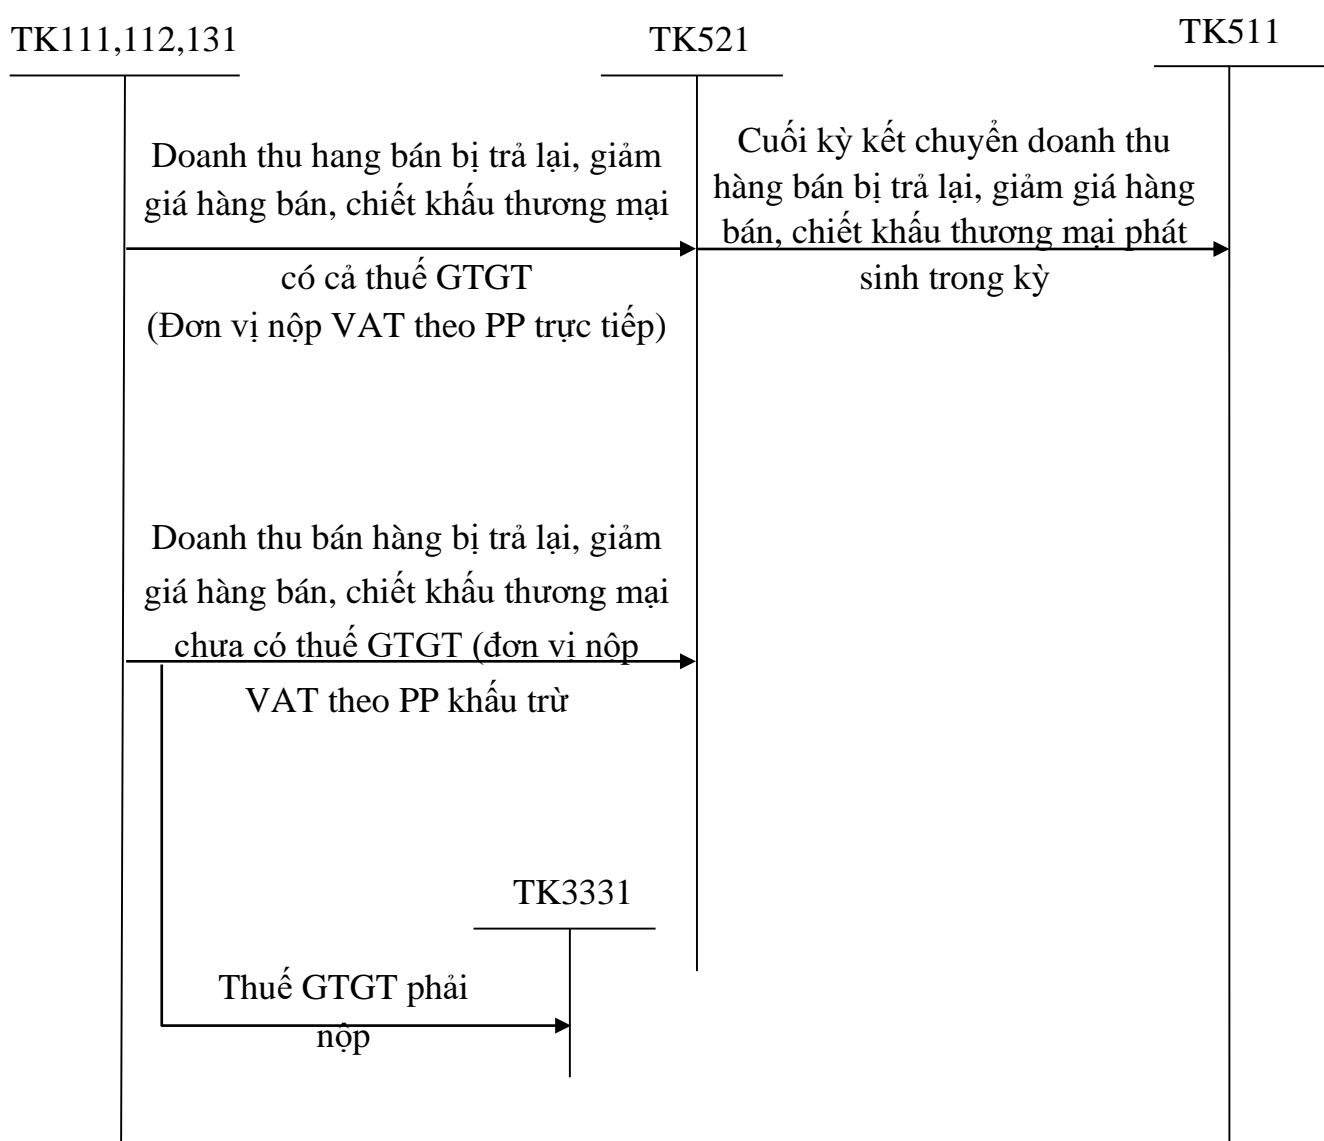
TK111,112,131

TK521

TK511

Doanh thu hang bán bị trả lại, giảm giá hàng bán, chiết khấu thương mại có cả thuế GTGT (Đơn vị nộp VAT theo PP trực tiếp)

Cuối kỳ kết chuyển doanh thu hàng bán bị trả lại, giảm giá hàng bán, chiết khấu thương mại phát sinh trong kỳ

Doanh thu bán hàng bị trả lại, giảm giá hàng bán, chiết khấu thương mại chưa có thuế GTGT (đơn vị nộp VAT theo PP khấu trừ

TK3331

Thuế GTGT phải nộp